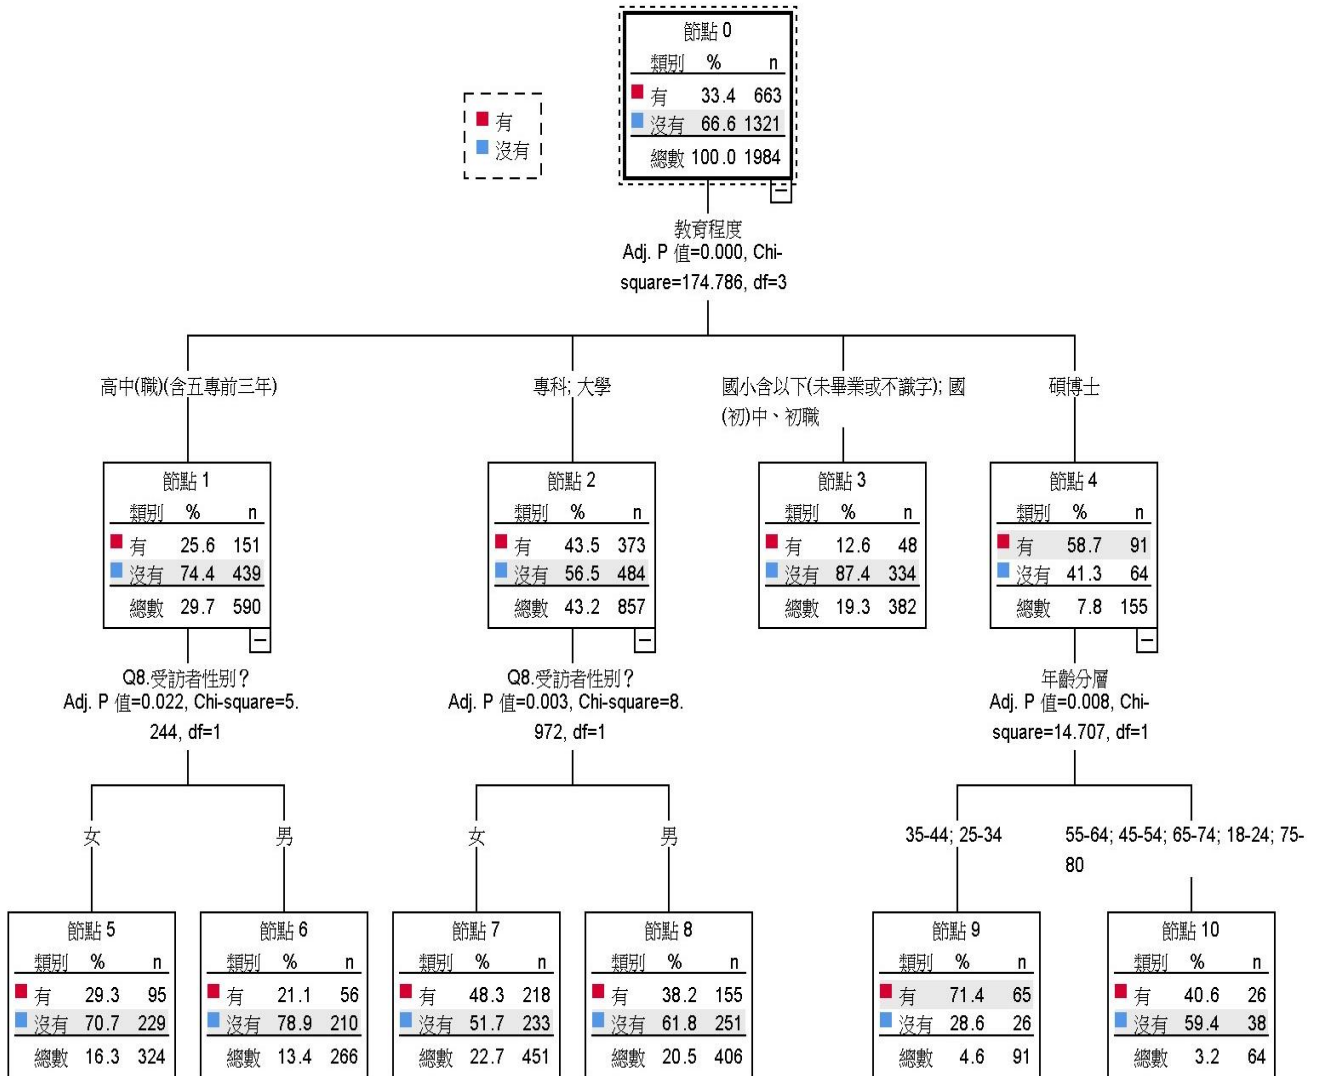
有
沒有

節點 0

| 類別 | % | n |
|---|---|---|
| 有 | 33.4 | 663 |
| 沒有 | 66.6 | 1321 |
| 總數 | 100.0 | 1984 |

教育程度
Adj. P 值=0.000, Chi-square=174.786, df=3

高中(職)(含五專前三年)

專科; 大學

國小含以下(未畢業或不識字); 國(初)中、初職

碩博士

節點 1

| 類別 | % | n |
|---|---|---|
| 有 | 25.6 | 151 |
| 沒有 | 74.4 | 439 |
| 總數 | 29.7 | 590 |

節點 2

| 類別 | % | n |
|---|---|---|
| 有 | 43.5 | 373 |
| 沒有 | 56.5 | 484 |
| 總數 | 43.2 | 857 |

節點 3

| 類別 | % | n |
|---|---|---|
| 有 | 12.6 | 48 |
| 沒有 | 87.4 | 334 |
| 總數 | 19.3 | 382 |

節點 4

| 類別 | % | n |
|---|---|---|
| 有 | 58.7 | 91 |
| 沒有 | 41.3 | 64 |
| 總數 | 7.8 | 155 |

Q8.受訪者性別?
Adj. P 值=0.022, Chi-square=5.244, df=1

Q8.受訪者性別?
Adj. P 值=0.003, Chi-square=8.972, df=1

年齡分層
Adj. P 值=0.008, Chi-square=14.707, df=1

女

男

女

男

35-44; 25-34

55-64; 45-54; 65-74; 18-24; 75-80

節點 5

| 類別 | % | n |
|---|---|---|
| 有 | 29.3 | 95 |
| 沒有 | 70.7 | 229 |
| 總數 | 16.3 | 324 |

節點 6

| 類別 | % | n |
|---|---|---|
| 有 | 21.1 | 56 |
| 沒有 | 78.9 | 210 |
| 總數 | 13.4 | 266 |

節點 7

| 類別 | % | n |
|---|---|---|
| 有 | 48.3 | 218 |
| 沒有 | 51.7 | 233 |
| 總數 | 22.7 | 451 |

節點 8

| 類別 | % | n |
|---|---|---|
| 有 | 38.2 | 155 |
| 沒有 | 61.8 | 251 |
| 總數 | 20.5 | 406 |

節點 9

| 類別 | % | n |
|---|---|---|
| 有 | 71.4 | 65 |
| 沒有 | 28.6 | 26 |
| 總數 | 4.6 | 91 |

節點 10

| 類別 | % | n |
|---|---|---|
| 有 | 40.6 | 26 |
| 沒有 | 59.4 | 38 |
| 總數 | 3.2 | 64 |